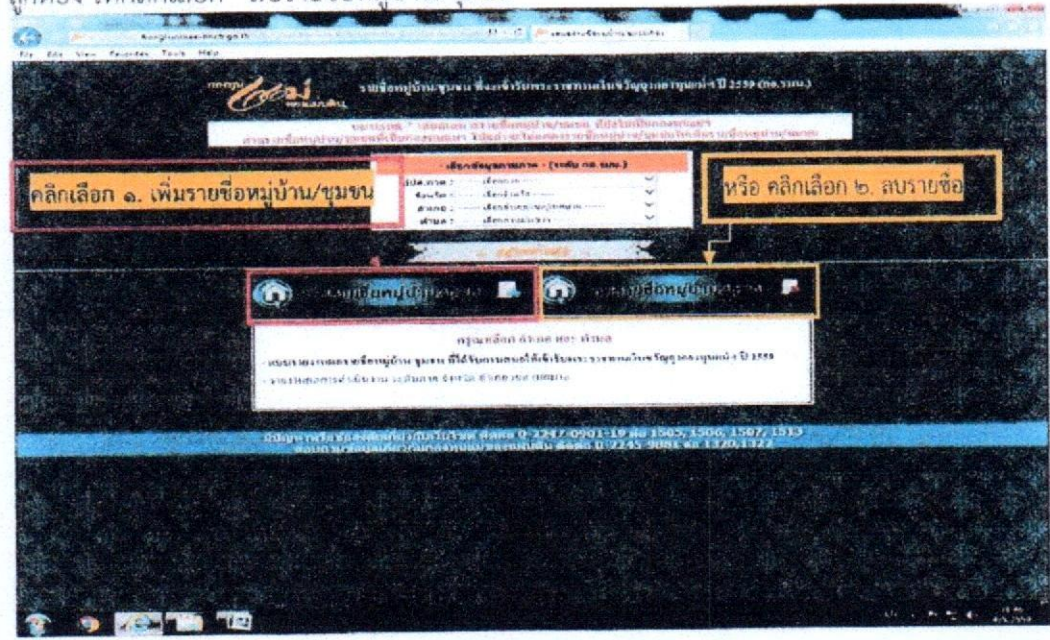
คลิกเลือก ๑. เพิ่มรายชื่อหมู่บ้าน/ชุมชน

หรือ คลิกเลือก ๒. ลบรายชื่อ

รายชื่อหมู่บ้าน/ชุมชน ที่จะเข้ารับพระราชทานเสาเฉลิมพระเกียรติ ปี 2559 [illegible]

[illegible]

เลือกข้อมูลตามภาค - (ระดับ กอ.รมน.)

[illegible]

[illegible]

กรุณาเลือก อำเภอ และ ตำบล

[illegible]

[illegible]

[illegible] 0-2247-0901-19 ต่อ 1503, 1506, 1507, 1513

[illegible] 0-2245-9081 ต่อ 1320,1322